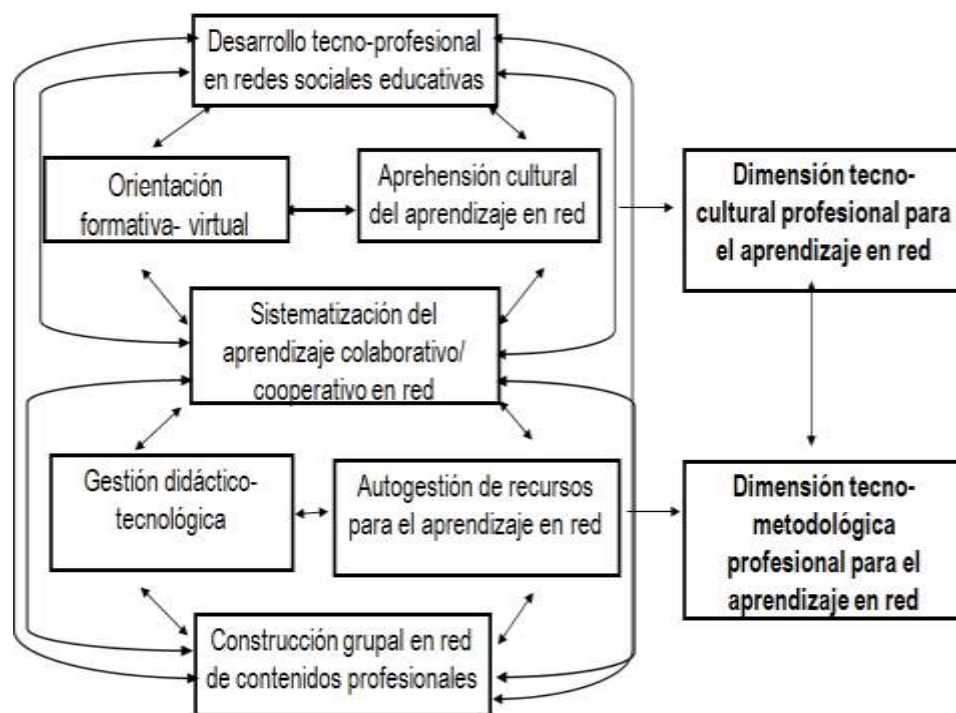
Desarrollo tecno-profesional en redes sociales educativas

Orientación formativa- virtual

Aprehensión cultural del aprendizaje en red

Dimensión tecno-cultural profesional para el aprendizaje en red

Sistematización del aprendizaje colaborativo/ cooperativo en red

Gestión didáctico-tecnológica

Autogestión de recursos para el aprendizaje en red

Dimensión tecno-metodológica profesional para el aprendizaje en red

Construcción grupal en red de contenidos profesionales